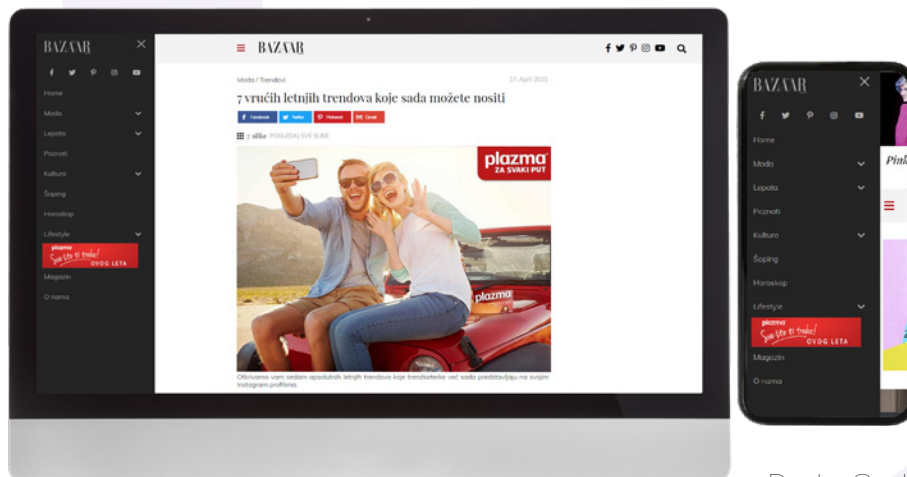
BAZAAR

Home
Moda
Lepota
Poznati
Kultura
Šoping
Horoskop
Lifestyle
plazma Sve što ti treba! OVOG LETA
Magazin
O nama

BAZAAR

Moda / Trendovi

17. April 2021.

7 vrućih letnjih trendova koje sada možete nositi

Facebook Twitter Pinterest Email

7 slika POGLEDAJ SVE SLIKE

plazma ZA SVAKI PUT

plazma

Otkrivamo vam sedam apsolutnih letnjih trendova koje trendseterke već sada predstavljaju na svojim Instagram profilima.

BAZAAR

Home
Moda
Lepota
Poznati
Kultura
Šoping
Horoskop
Lifestyle
plazma Sve što ti treba! OVOG LETA
Magazin
O nama

Pink